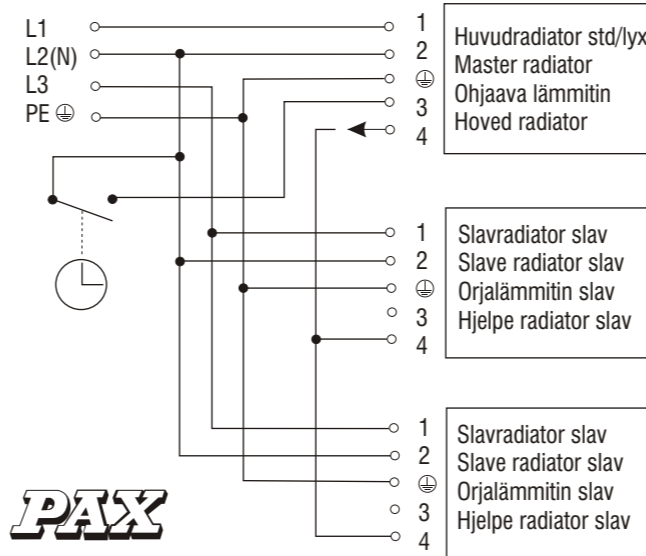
L1
L2(N)
L3
PE ⏚

1
2
⏚
3
4

Huvudradiator std/lyx
Master radiator
Ohjaava lämmitin
Hoved radiator

1
2
⏚
3
4

Slavradiator slav
Slave radiator slav
Orjalämmitin slav
Hjelpe radiator slav

1
2
⏚
3
4

Slavradiator slav
Slave radiator slav
Orjalämmitin slav
Hjelpe radiator slav

PAX